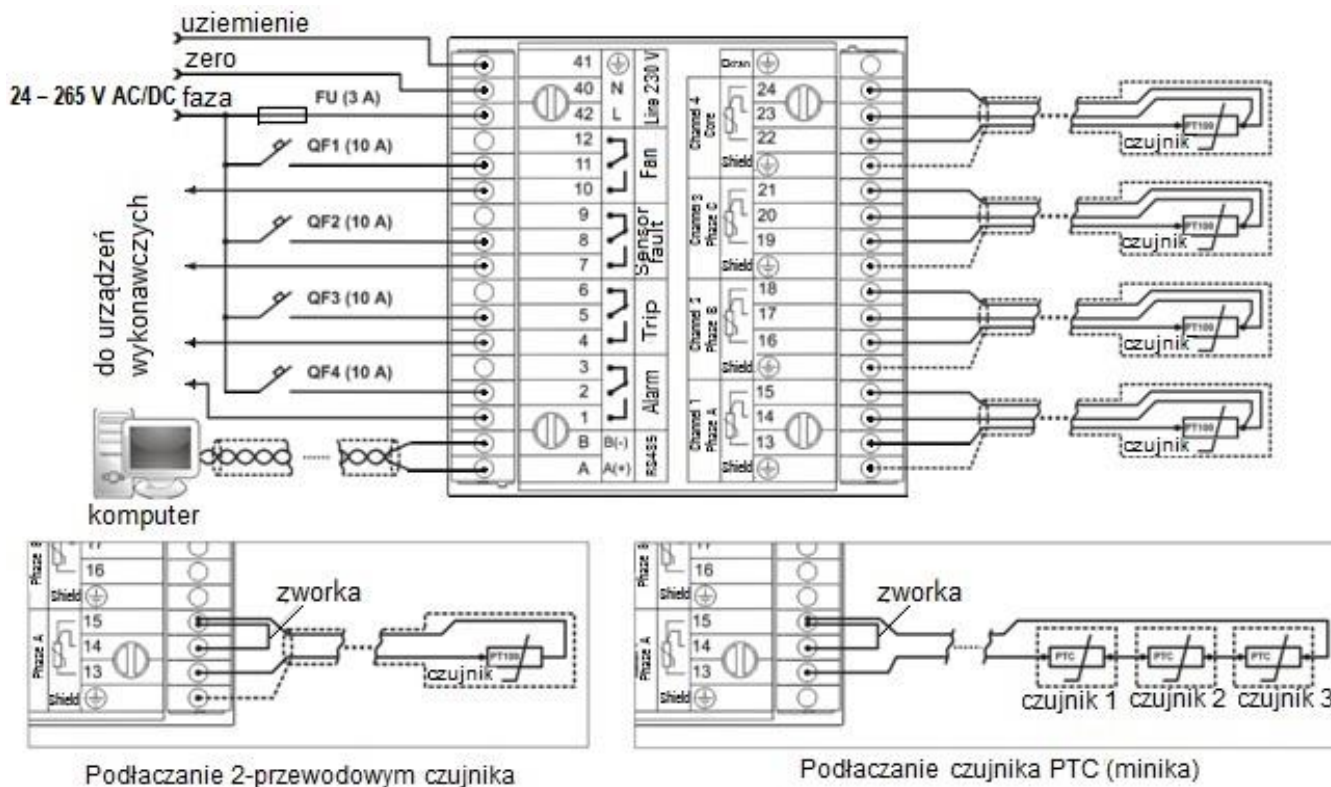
uziemienie
zero
24 – 265 V AC/DC faza
FU (3 A)
QF1 (10 A)
QF2 (10 A)
QF3 (10 A)
QF4 (10 A)
do urządzeń wykonawczych
komputer

41 N
40 N
42 L
Line 230 V
12
11
10
Fan
9
8
7
Sensor fault
6
5
4
Trip
3
2
1
Alarm
B B(-)
A A(+)
RS485

Ekran
24
23
22
Shield
Channel 4 Core
21
20
19
Shield
Channel 3 Phase C
18
17
16
Shield
Channel 2 Phase B
15
14
13
Shield
Channel 1 Phase A

PT100
czujnik
PT100
czujnik
PT100
czujnik
PT100
czujnik

Phase B
17
16
Shield
Phase A
15
14
13
Shield
zworka
PT100
czujnik

Podłaczanie 2-przewodowym czujnika

Phase B
17
16
Shield
Phase A
15
14
13
Shield
zworka
PTC
PTC
PTC
czujnik 1 czujnik 2 czujnik 3

Podłaczanie czujnika PTC (minika)